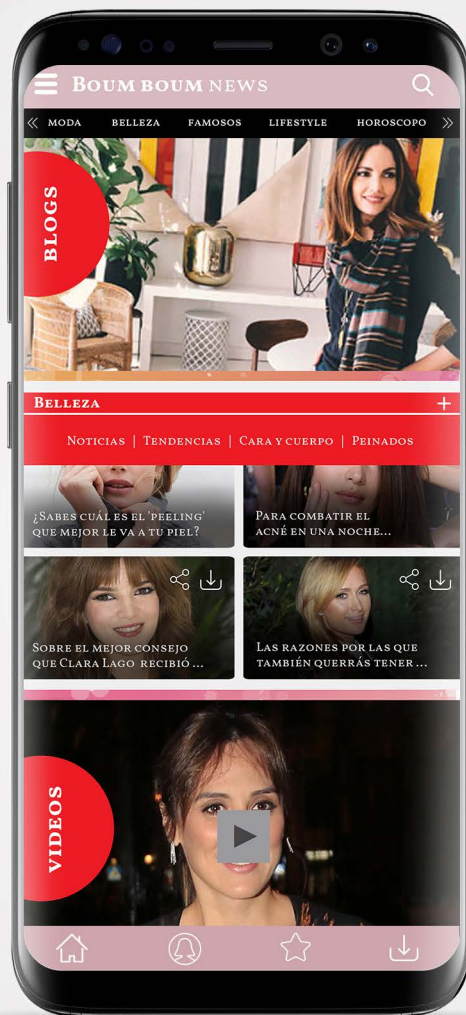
Boum boum news

MODA BELLEZA FAMOSOS LIFESTYLE HOROSCOPO

BLOGS

Belleza

Noticias | Tendencias | Cara y cuerpo | Peinados

¿Sabes cuál es el 'peeling' que mejor le va a tu piel?

Para combatir el acné en una noche...

Sobre el mejor consejo que Clara Lago recibió ...

Las razones por las que también querrás tener ...

VIDEOS